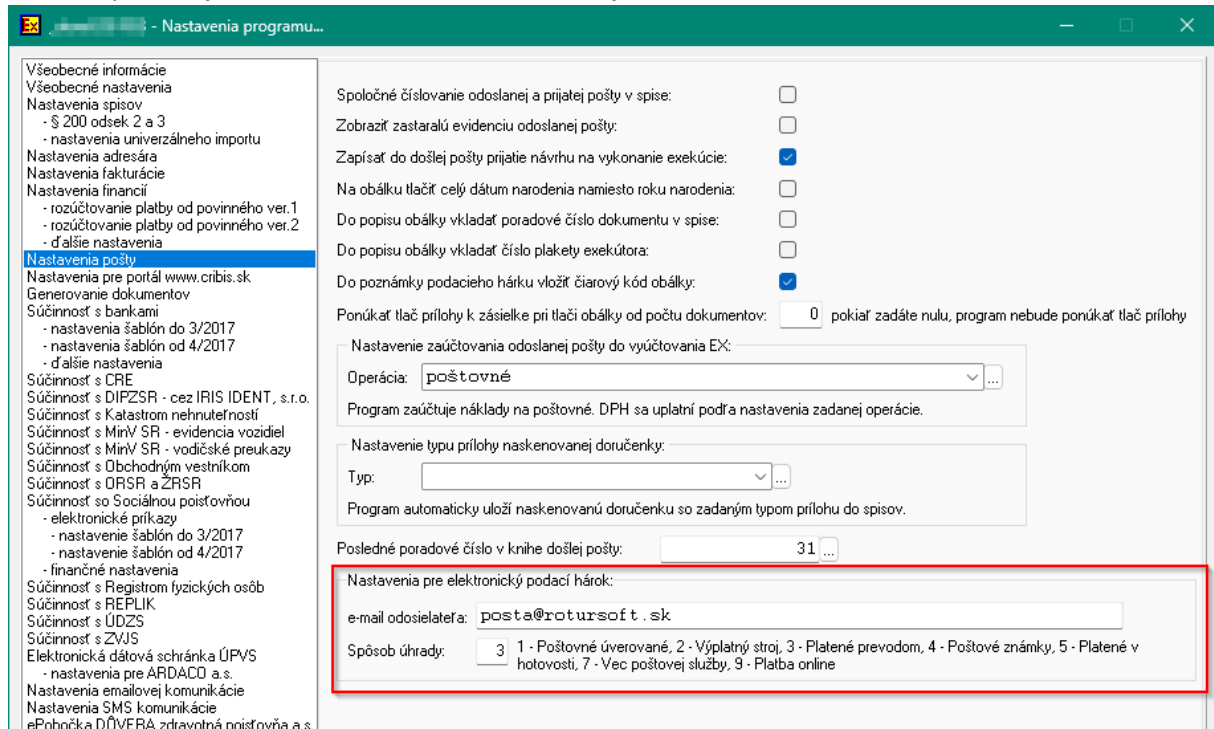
EX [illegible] - Nastavenia programu...

Všeobecné informácie
Všeobecné nastavenia
Nastavenia spisov
- § 200 odsek 2 a 3
- nastavenia univerzálneho importu
Nastavenia adresára
Nastavenia fakturácie
Nastavenia financií
- rozúčtovanie platby od povinného ver.1
- rozúčtovanie platby od povinného ver.2
- ďalšie nastavenia
Nastavenia pošty
Nastavenia pre portál www.cribis.sk
Generovanie dokumentov
Súčinnosť s bankami
- nastavenia šablón do 3/2017
- nastavenia šablón od 4/2017
- ďalšie nastavenia
Súčinnosť s CRE
Súčinnosť s DIPZSR - cez IRIS IDENT, s.r.o.
Súčinnosť s Katastrom nehnuteľností
Súčinnosť s MinV SR - evidencia vozidiel
Súčinnosť s MinV SR - vodičské preukazy
Súčinnosť s Obchodným vestníkom
Súčinnosť s ORSR a ŽRSR
Súčinnosť so Sociálnou poisťovňou
- elektronické príkazy
- nastavenie šablón do 3/2017
- nastavenie šablón od 4/2017
- finančné nastavenia
Súčinnosť s Registrom fyzických osôb
Súčinnosť s REPLIK
Súčinnosť s ÚDZS
Súčinnosť s ZVJS
Elektronická dátová schránka ÚPVS
- nastavenia pre ARDACO a.s.
Nastavenia emailovej komunikácie
Nastavenia SMS komunikácie
ePobočka DÔVERA zdravotná poisťovňa a.s.

Spoločné číslovanie odoslanej a prijatej pošty v spise:
Zobraziť zastaralú evidenciu odoslanej pošty:
Zapísať do došlej pošty prijatie návrhu na vykonanie exekúcie:
Na obálku tlačiť celý dátum narodenia namiesto roku narodenia:
Do popisu obálky vkladať poradové číslo dokumentu v spise:
Do popisu obálky vkladať číslo plakety exekútora:
Do poznámky podacieho hárku vložiť čiarový kód obálky:
Ponúkať tlač prílohy k zásielke pri tlači obálky od počtu dokumentov: 0 pokiaľ zadáte nulu, program nebude ponúkať tlač prílohy

Nastavenie zaúčtovania odoslanej pošty do vyúčtovania EX:
Operácia: poštovné
Program zaúčtuje náklady na poštovné. DPH sa uplatní podľa nastavenia zadanej operácie.

Nastavenie typu prílohy naskenovanej doručenky:
Typ:
Program automaticky uloží naskenovanú doručenku so zadaným typom prílohu do spisov.

Posledné poradové číslo v knihe došlej pošty: 31

Nastavenia pre elektronický podací hárok:
e-mail odosielateľa: posta@rotursoft.sk
Spôsob úhrady: 3 1 - Poštovné úverované, 2 - Výplatný stroj, 3 - Platené prevodom, 4 - Poštové známky, 5 - Platené v hotovosti, 7 - Vec poštovej služby, 9 - Platba online